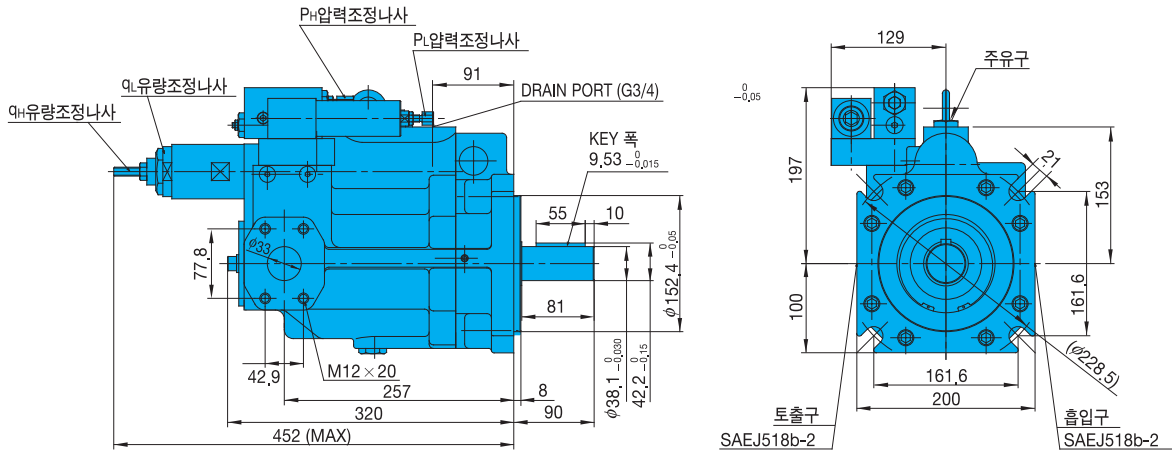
PH압력조정나사
PL압력조정나사
qL유량조정나사
qH유량조정나사
91
DRAIN PORT (G3/4)
KEY 폭
9.53 $_{-0.015}^{0}$
55
10
$\phi$33
77.8
$\phi$152.4 $_{-0.05}^{0}$
81
42.9
M12×20
257
8
320
90
452 (MAX)
$\phi$38.1 $_{-0.030}^{0}$
42.2 $_{-0.15}^{0}$
$_{-0.05}^{0}$
129
주유구
197
2-1
153
100
161.6
($\phi$228.5)
161.6
200
토출구
SAEJ518b-2
흡입구
SAEJ518b-2